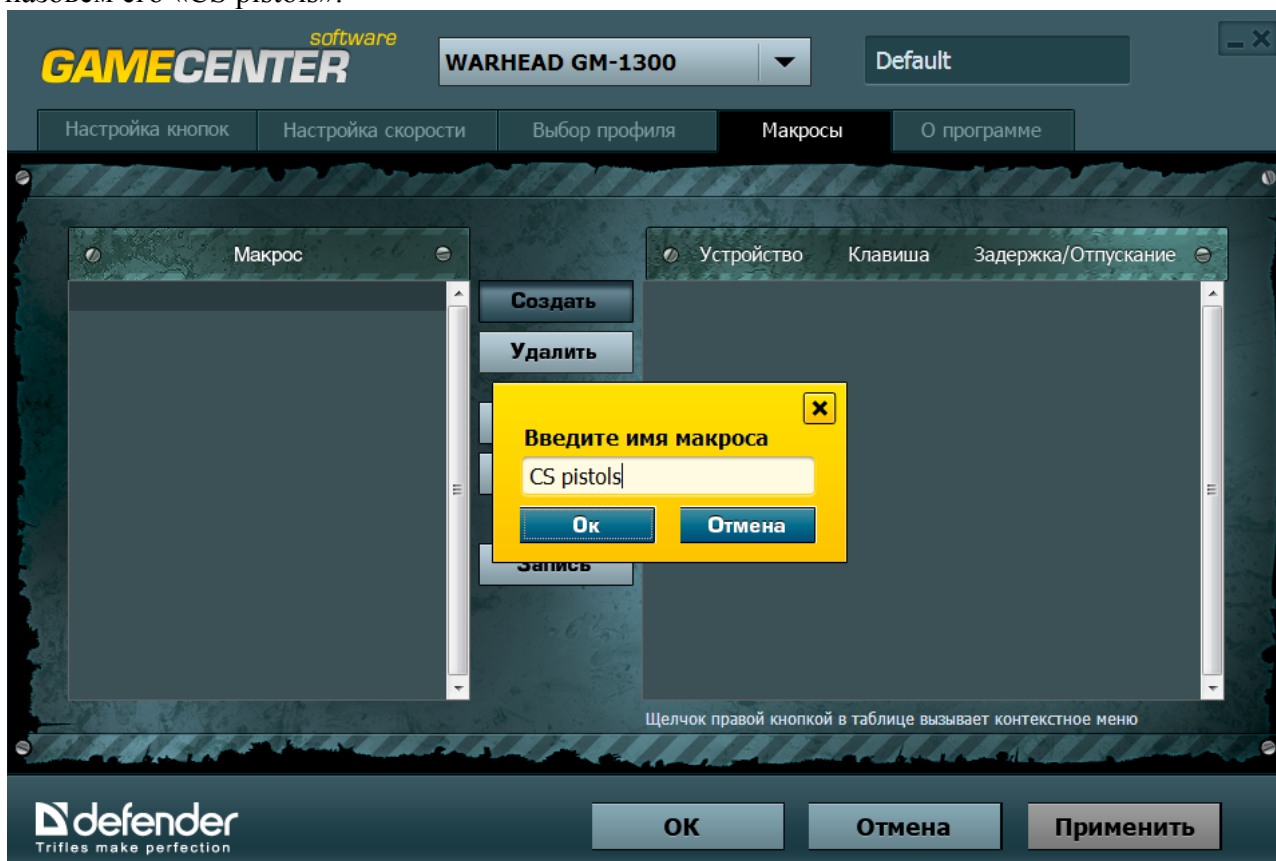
назовем его «CS pistols».

GAMECENTER software

WARHEAD GM-1300

Default

Настройка кнопок | Настройка скорости | Выбор профиля | Макросы | О программе

Макрос

Устройство | Клавиша | Задержка/Отпускание

Создать

Удалить

Запись

Введите имя макроса

CS pistols

Ок

Отмена

Щелчок правой кнопкой в таблице вызывает контекстное меню

defender
Trifles make perfection

OK

Отмена

Применить